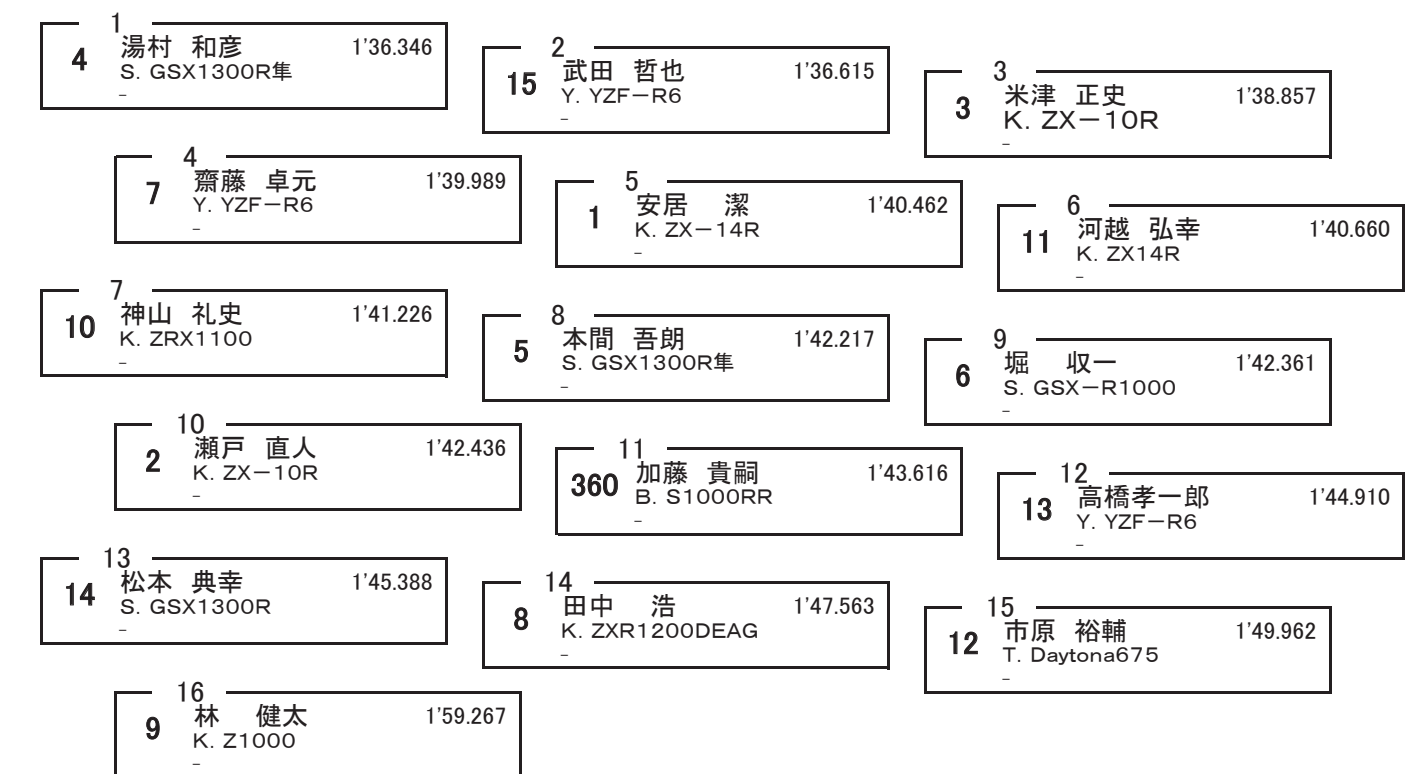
1
4 湯村 和彦 1'36.346
S. GSX1300R隼
-

2
15 武田 哲也 1'36.615
Y. YZF−R6
-

3
3 米津 正史 1'38.857
K. ZX−10R
-

4
7 齋藤 卓元 1'39.989
Y. YZF−R6
-

5
1 安居 潔 1'40.462
K. ZX−14R
-

6
11 河越 弘幸 1'40.660
K. ZX14R
-

7
10 神山 礼史 1'41.226
K. ZRX1100
-

8
5 本間 吾朗 1'42.217
S. GSX1300R隼
-

9
6 堀 収一 1'42.361
S. GSX−R1000
-

10
2 瀬戸 直人 1'42.436
K. ZX−10R
-

11
360 加藤 貴嗣 1'43.616
B. S1000RR
-

12
13 高橋孝一郎 1'44.910
Y. YZF−R6
-

13
14 松本 典幸 1'45.388
S. GSX1300R
-

14
8 田中 浩 1'47.563
K. ZXR1200DEAG
-

15
12 市原 裕輔 1'49.962
T. Daytona675
-

16
9 林 健太 1'59.267
K. Z1000
-